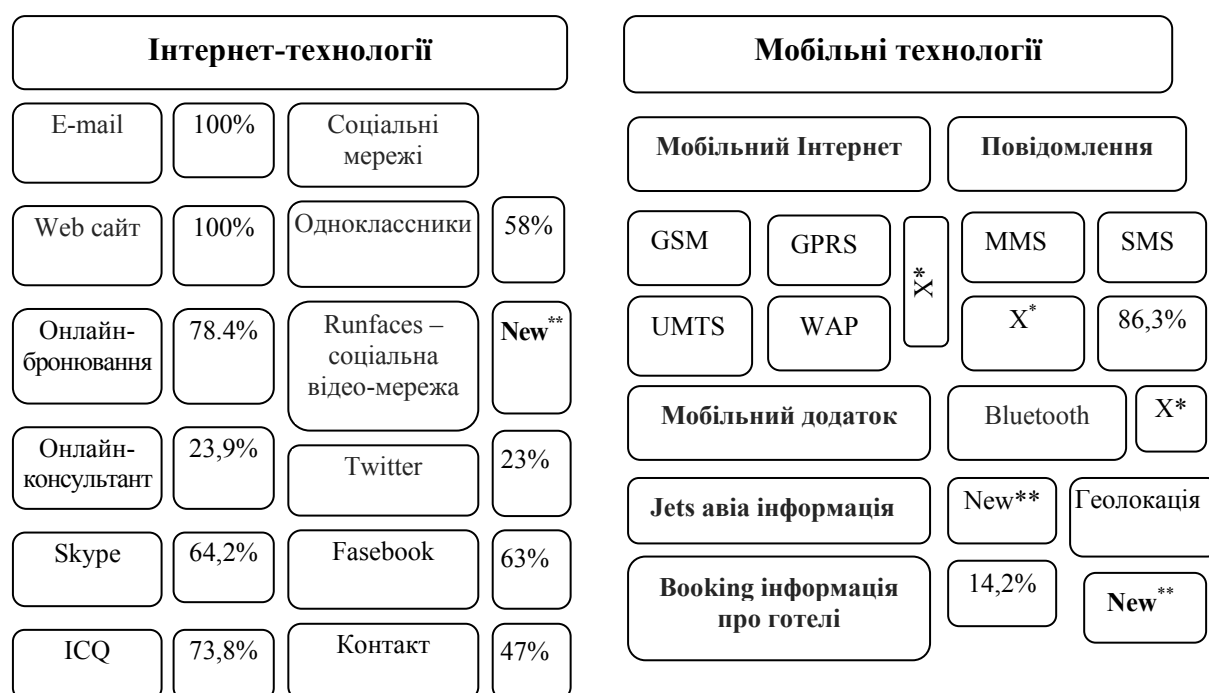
Інтернет-технології

E-mail
100%
Соціальні мережі

Web сайт
100%
Одноклассники
58%

Онлайн-бронювання
78.4%
Runfaces – соціальна відео-мережа
New**

Онлайн-консультант
23,9%
Twitter
23%

Skype
64,2%
Fasebook
63%

ICQ
73,8%
Контакт
47%

Мобільні технології

Мобільний Інтернет
Повідомлення

GSM
GPRS
X*
MMS
SMS

UMTS
WAP
X*
86,3%

Мобільний додаток
Bluetooth
X*

Jets авіа інформація
New**
Геолокація

Booking інформація про готелі
14,2%
New**